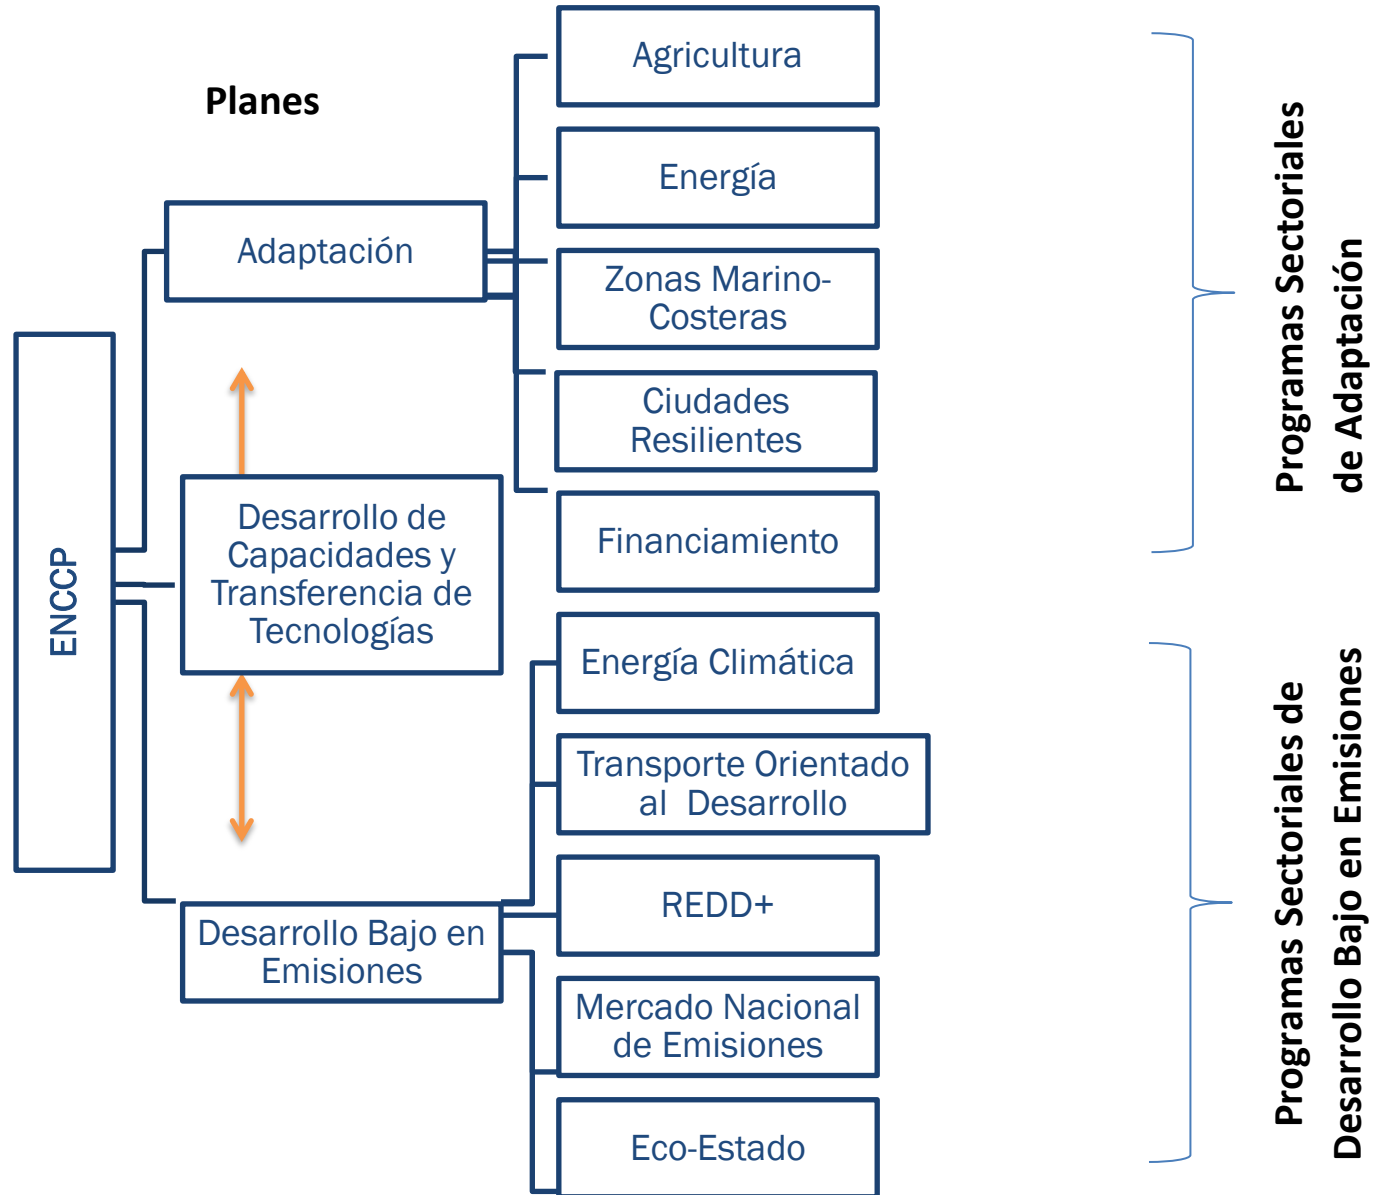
Planes

ENCCP

Adaptación

Desarrollo de Capacidades y Transferencia de Tecnologías

Desarrollo Bajo en Emisiones

Agricultura

Energía

Zonas Marino-Costeras

Ciudades Resilientes

Financiamiento

Energía Climática

Transporte Orientado al Desarrollo

REDD+

Mercado Nacional de Emisiones

Eco-Estado

Programas Sectoriales de Adaptación

Programas Sectoriales de Desarrollo Bajo en Emisiones